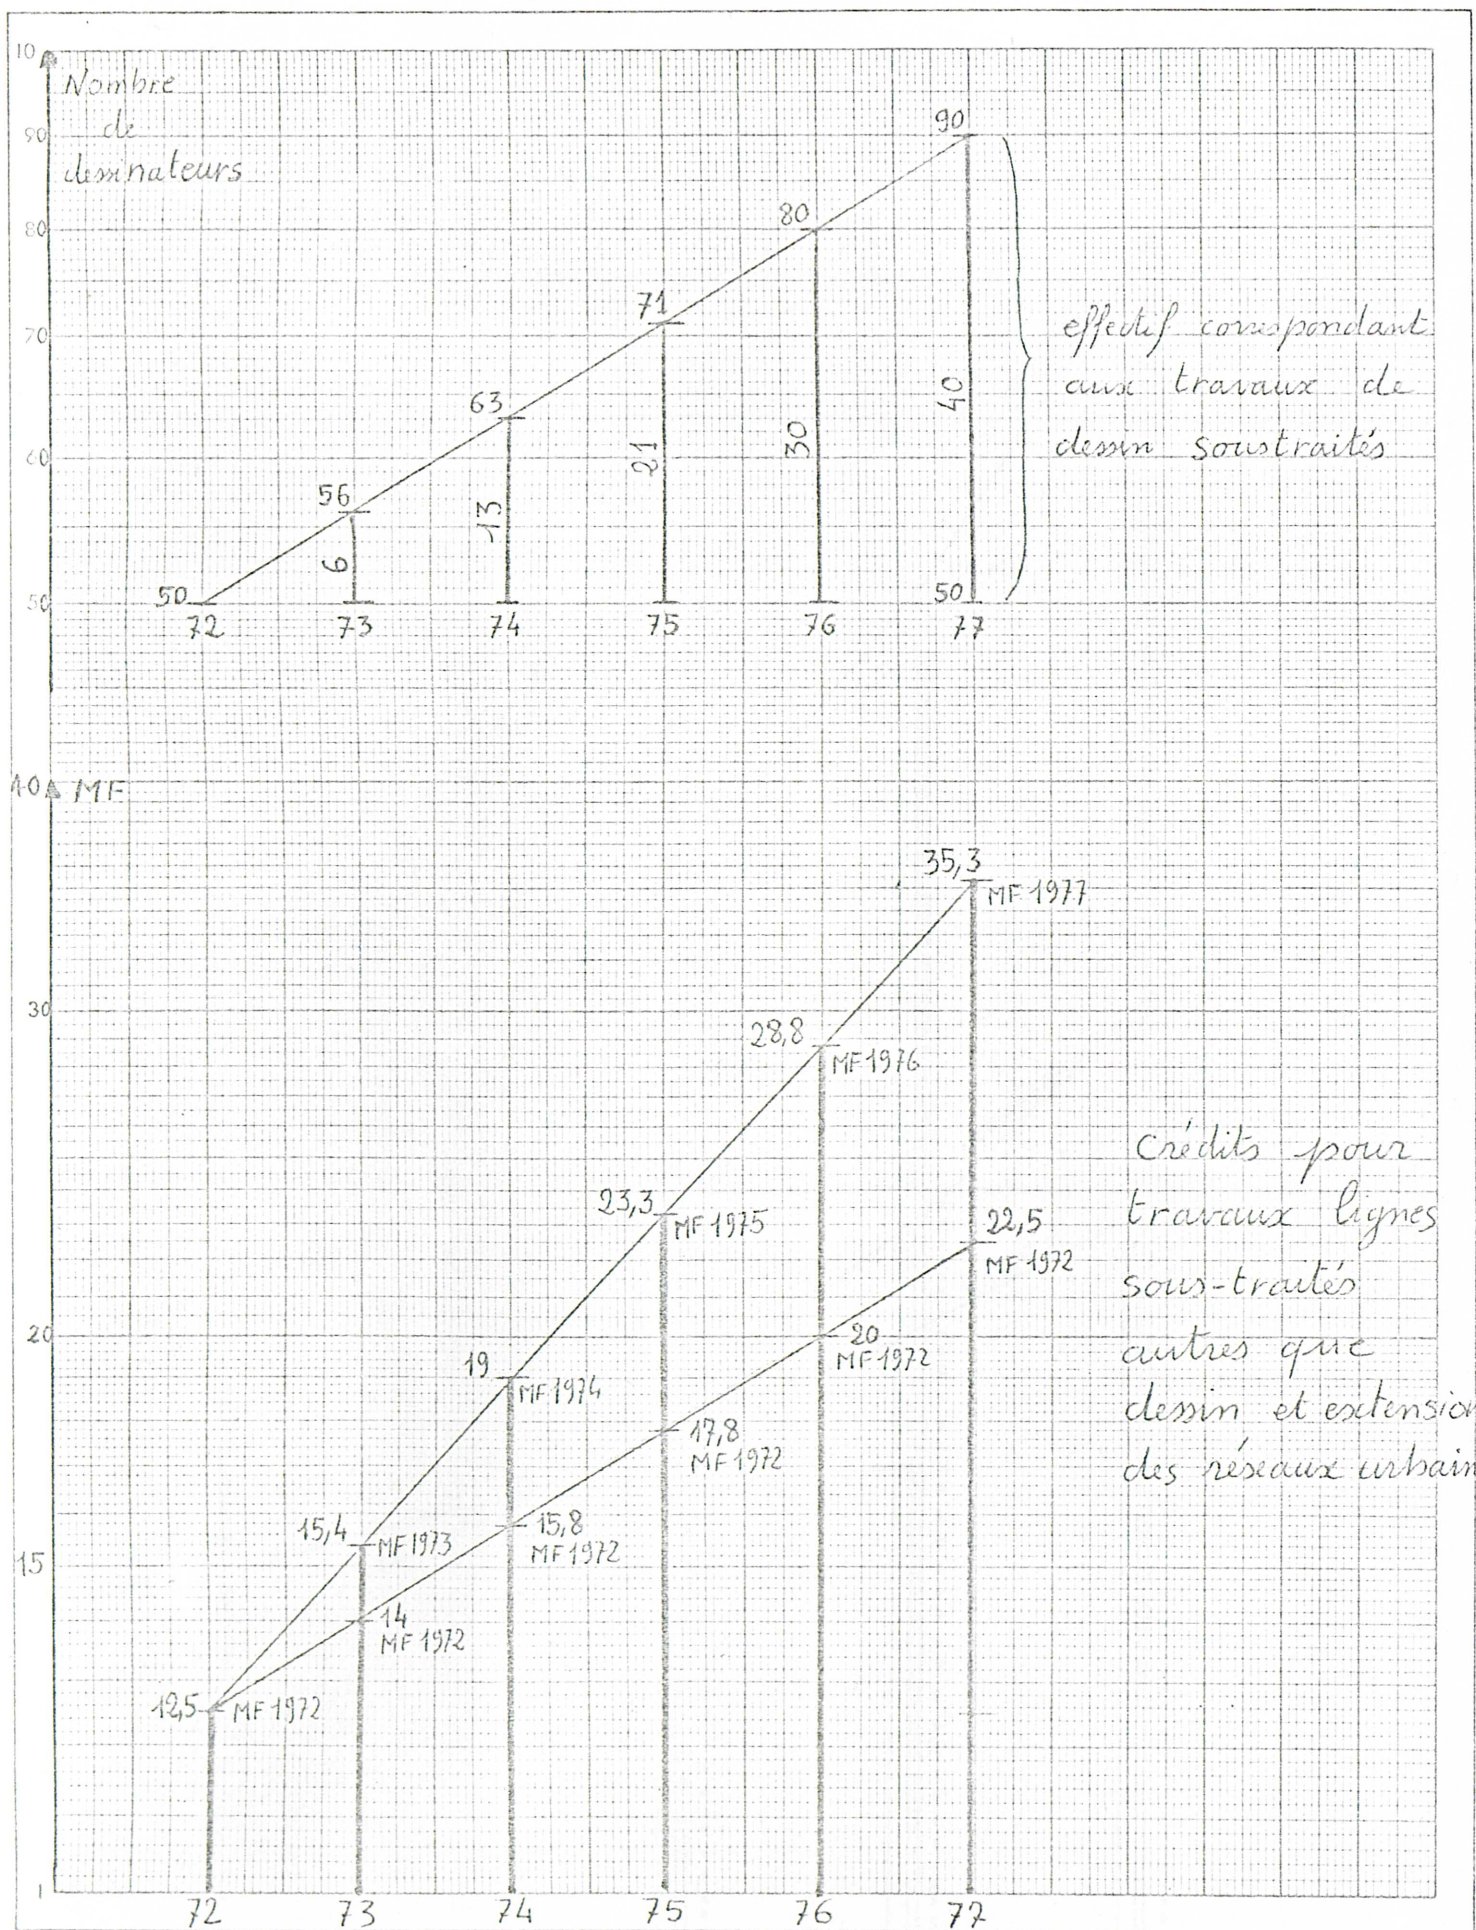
10
Nombre de dessinateurs

90
80
70
60
50

90
80
71
63
56
50

6
13
21
30
40
50

72 73 74 75 76 77

effectif correspondant aux travaux de dessin soustraités

10 MF

30
20
15
1

35,3 MF 1977
28,8 MF 1976
23,3 MF 1975
19 MF 1974
15,4 MF 1973
12,5 MF 1972
22,5 MF 1972
20 MF 1972
17,8 MF 1972
15,8 MF 1972
14 MF 1972

Crédits pour travaux lignes sous-traités autres que dessin et extension des réseaux urbain

72 73 74 75 76 77